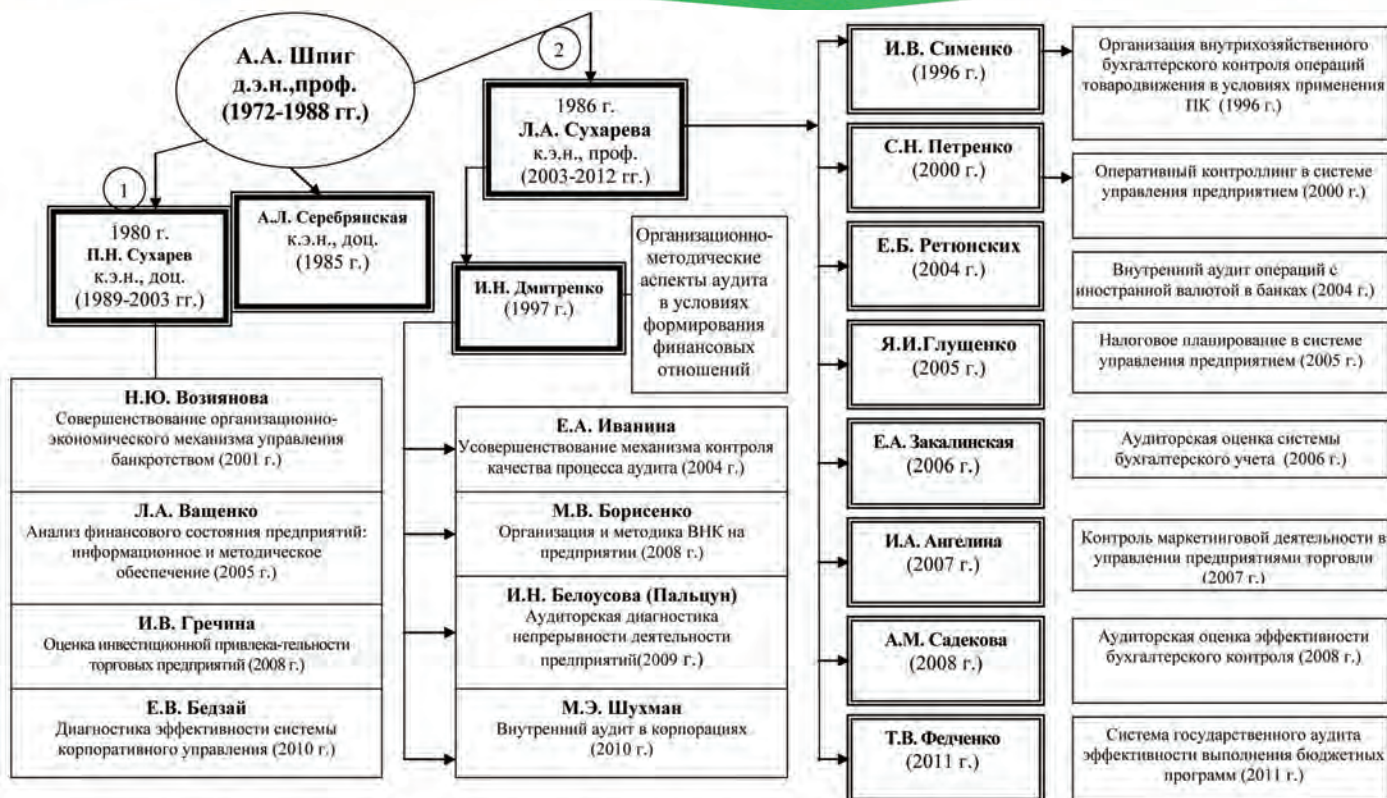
А.А. Шпиг
д.э.н.,проф.
(1972-1988 гг.)

1

2

1980 г.
П.Н. Сухарев
к.э.н., доц.
(1989-2003 гг.)

А.Л. Серебрянская
к.э.н., доц.
(1985 г.)

1986 г.
Л.А. Сухарева
к.э.н., проф.
(2003-2012 гг.)

И.Н. Дмитренко
(1997 г.)

Организационно-методические аспекты аудита в условиях формирования финансовых отношений

Н.Ю. Возиянова
Совершенствование организационно-экономического механизма управления банкротством (2001 г.)

Л.А. Ващенко
Анализ финансового состояния предприятий: информационное и методическое обеспечение (2005 г.)

И.В. Гречина
Оценка инвестиционной привлека-тельности торговых предприятий (2008 г.)

Е.В. Бездай
Диагностика эффективности системы корпоративного управления (2010 г.)

Е.А. Иванина
Усовершенствование механизма контроля качества процесса аудита (2004 г.)

М.В. Борисенко
Организация и методика ВНК на предприятии (2008 г.)

И.Н. Белоусова (Пальцун)
Аудиторская диагностика непрерывности деятельности предприятий(2009 г.)

М.Э. Шухман
Внутренний аудит в корпорациях (2010 г.)

И.В. Сименко
(1996 г.)

Организация внутрихозяйственного бухгалтерского контроля операций товародвижения в условиях применения ПК (1996 г.)

С.Н. Петренко
(2000 г.)

Оперативный контроллинг в системе управления предприятием (2000 г.)

Е.Б. Ретюнских
(2004 г.)

Внутренний аудит операций с иностранной валютой в банках (2004 г.)

Я.И.Глущенко
(2005 г.)

Налоговое планирование в системе управления предприятием (2005 г.)

Е.А. Закалинская
(2006 г.)

Аудиторская оценка системы бухгалтерского учета (2006 г.)

И.А. Ангелина
(2007 г.)

Контроль маркетинговой деятельности в управлении предприятиями торговли (2007 г.)

А.М. Садекова
(2008 г.)

Аудиторская оценка эффективности бухгалтерского контроля (2008 г.)

Т.В. Федченко
(2011 г.)

Система государственного аудита эффективности выполнения бюджетных программ (2011 г.)